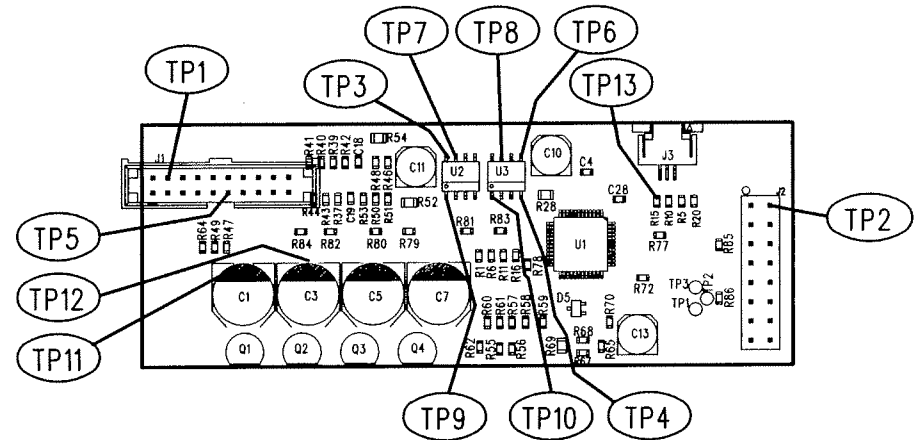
TP7
TP8
TP6
TP1
TP3
TP13
R54
R41
R40
R39
R42
C18
C11
C10
C4
J1
U2
U3
J3
J2
R48
R46
C28
R44
R43
R37
C19
R53
R50
R51
R52
R28
R15
R10
R5
R20
TP2
TP5
R64
R49
R47
R81
R83
U1
R77
R84
R82
R80
R79
R85
TP12
R1
R6
R11
R16
R78
R72
TP3
TP2
TP1
R86
C1
C3
C5
C7
D5
TP11
R60
R61
R57
R58
R59
R70
R68
C13
R62
R55
R56
R69
R67
R65
Q1
Q2
Q3
Q4
TP9
TP10
TP4